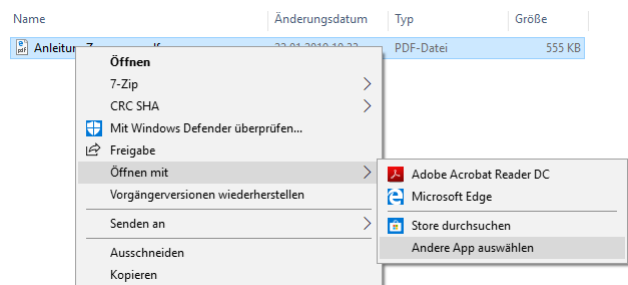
| Name | Änderungsdatum | Typ | Größe |
|---|---|---|---|
| Anleitur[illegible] | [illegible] | PDF-Datei | 555 KB |

Öffnen
7-Zip
CRC SHA
Mit Windows Defender überprüfen...
Freigabe
Öffnen mit
Vorgängerversionen wiederherstellen
Senden an
Ausschneiden
Kopieren

Adobe Acrobat Reader DC
Microsoft Edge
Store durchsuchen
Andere App auswählen